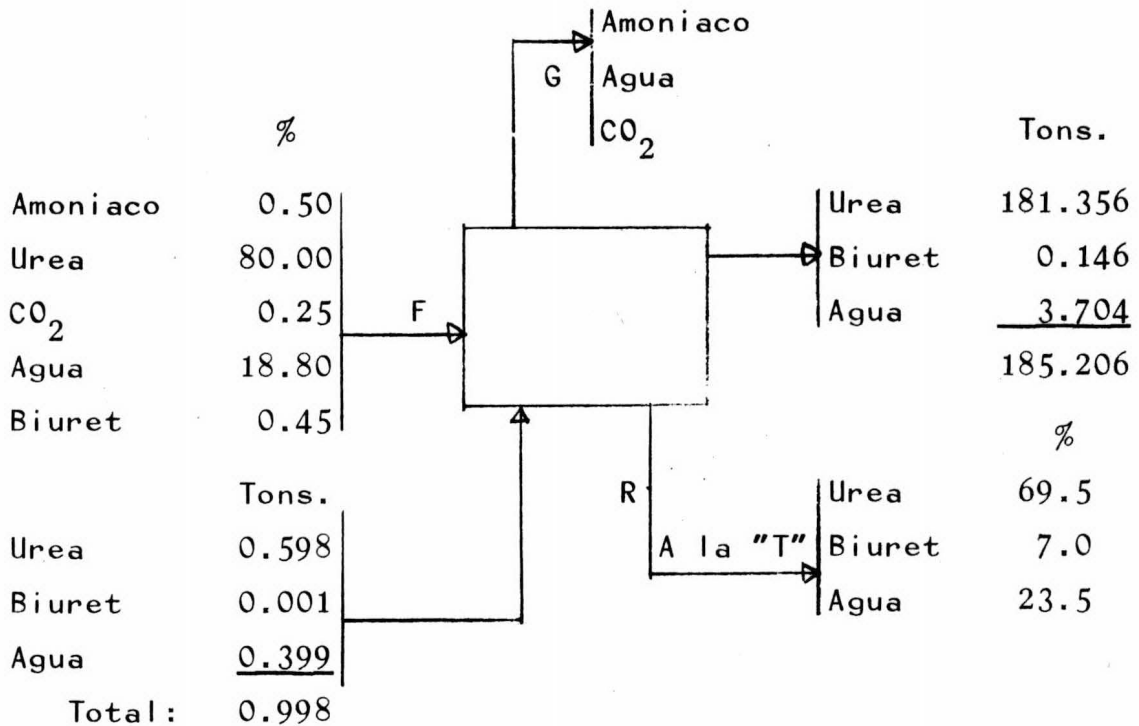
Amoniaco
G Agua
$CO_2$

%

Amoniaco 0.50
Urea 80.00
$CO_2$ 0.25
Agua 18.80
Biuret 0.45

F

Tons.
Urea 0.598
Biuret 0.001
Agua 0.399
Total: 0.998

Tons.
Urea 181.356
Biuret 0.146
Agua 3.704
185.206

R
A la "T"

%
Urea 69.5
Biuret 7.0
Agua 23.5